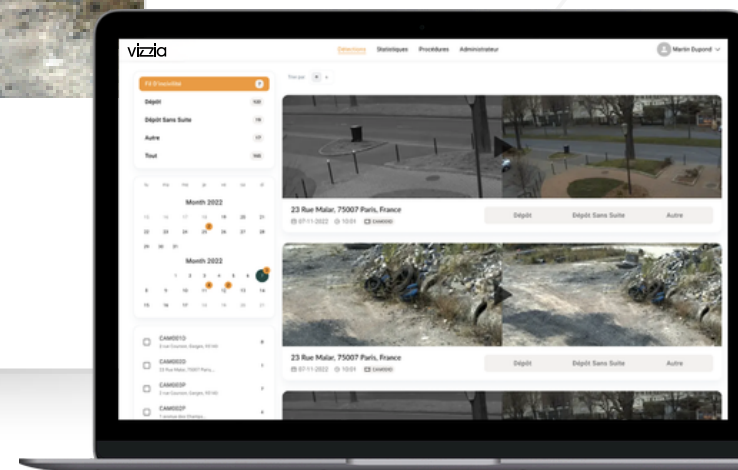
vizzia

Détections Statistiques Procédures Administrateur

Martin Dupond

Trier par

PV D'incivilité 8
Dépôt 100
Dépôt Sans Suite 19
Autre 17
Tout 144

Month 2022

Month 2022

CAM001D
CAM002D
CAM003P
CAM002P

23 Rue Malar, 75007 Paris, France
07-11-2022 10:01 CAM008
Dépôt Dépôt Sans Suite Autre

23 Rue Malar, 75007 Paris, France
07-11-2022 10:01 CAM008
Dépôt Dépôt Sans Suite Autre